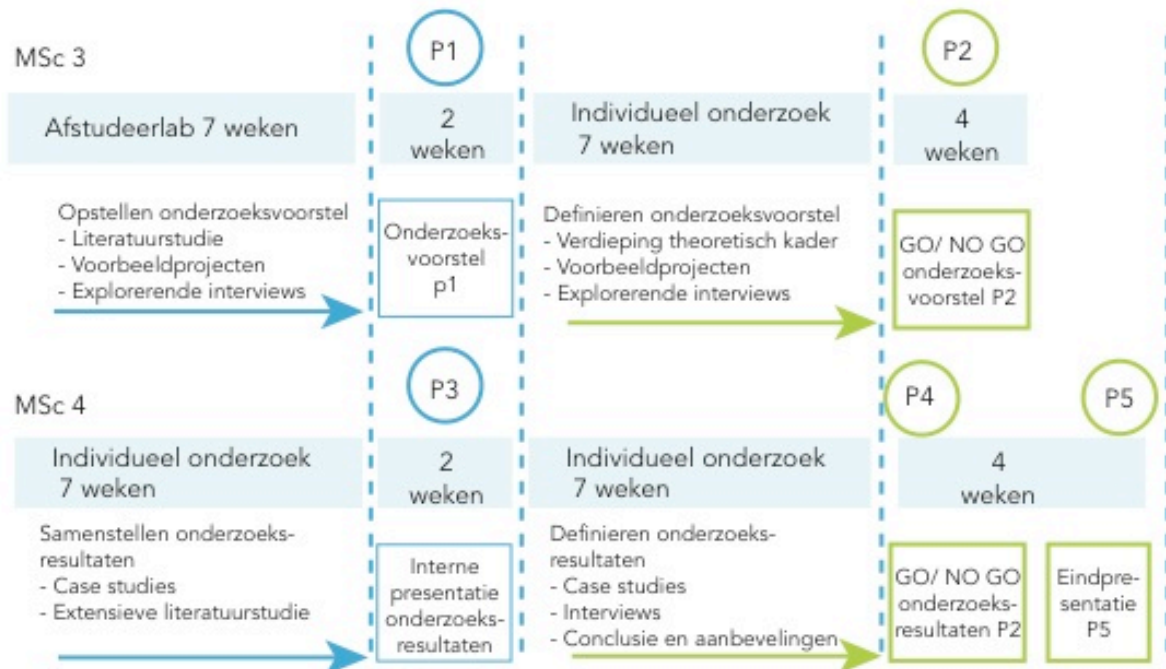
MSc 3

P1

P2

Afstudeerlab 7 weken

2 weken

Individueel onderzoek 7 weken

4 weken

Opstellen onderzoeksvoorstel
- Literatuurstudie
- Voorbeeldprojecten
- Explorerende interviews

Onderzoeksvoorstel p1

Definieren onderzoeksvoorstel
- Verdieping theoretisch kader
- Voorbeeldprojecten
- Explorerende interviews

GO/ NO GO onderzoeksvoorstel P2

MSc 4

P3

P4

P5

Individueel onderzoek 7 weken

2 weken

Individueel onderzoek 7 weken

4 weken

Samenstellen onderzoeksresultaten
- Case studies
- Extensieve literatuurstudie

Interne presentatie onderzoeksresultaten

Definieren onderzoeksresultaten
- Case studies
- Interviews
- Conclusie en aanbevelingen

GO/ NO GO onderzoeksresultaten P2

Eindpresentatie P5